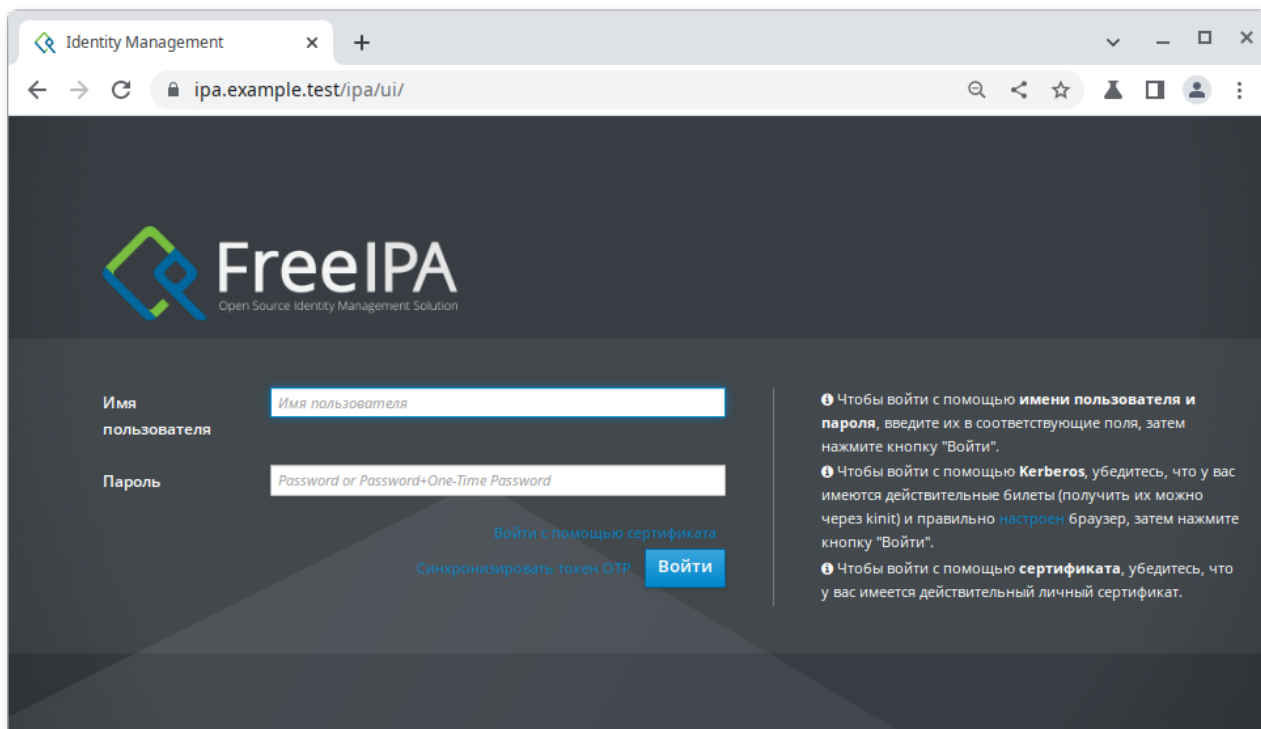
Identity Management ×
+

ipa.example.test/ipa/ui/

FreeIPA
Open Source Identity Management Solution

Имя пользователя
Имя пользователя

Пароль
Password or Password+One-Time Password

Войти с помощью сертификата

Синхронизировать токен OTP
Войти

Чтобы войти с помощью **имени пользователя и пароля**, введите их в соответствующие поля, затем нажмите кнопку "Войти".
Чтобы войти с помощью **Kerberos**, убедитесь, что у вас имеются действительные билеты (получить их можно через kinit) и правильно настроен браузер, затем нажмите кнопку "Войти".
Чтобы войти с помощью **сертификата**, убедитесь, что у вас имеется действительный личный сертификат.